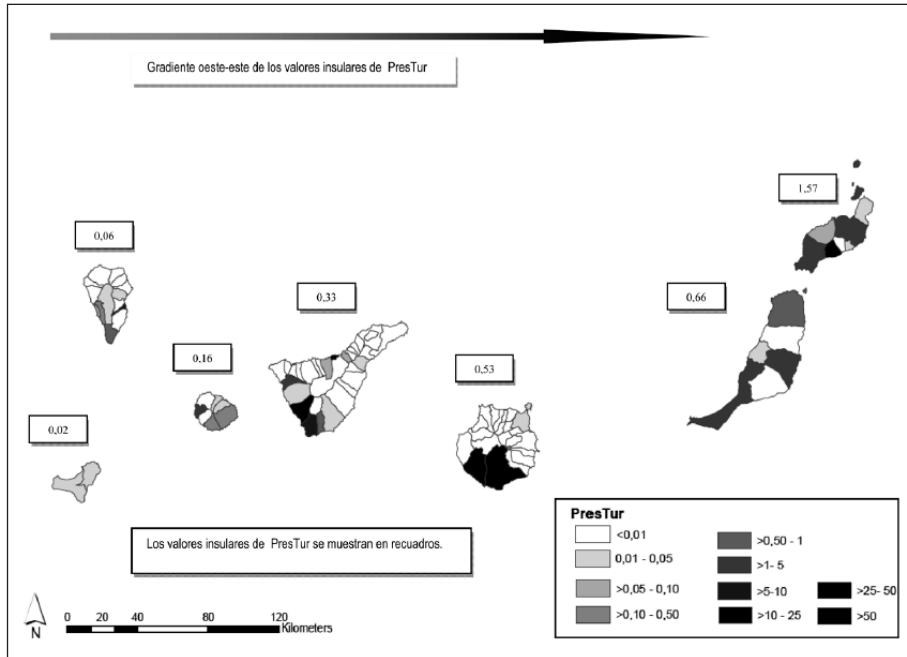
Gradiente oeste-este de los valores insulares de PresTur

1,57

0,06

0,33

0,66

0,16

0,53

0,02

Los valores insulares de PresTur se muestran en recuadros.

PresTur

<0,01

0,01 - 0,05

>0,05 - 0,10

>0,10 - 0,50

>0,50 - 1

>1- 5

>5-10

>10 - 25

>25- 50

>50

N

0 20 40 80 120 Kilometers